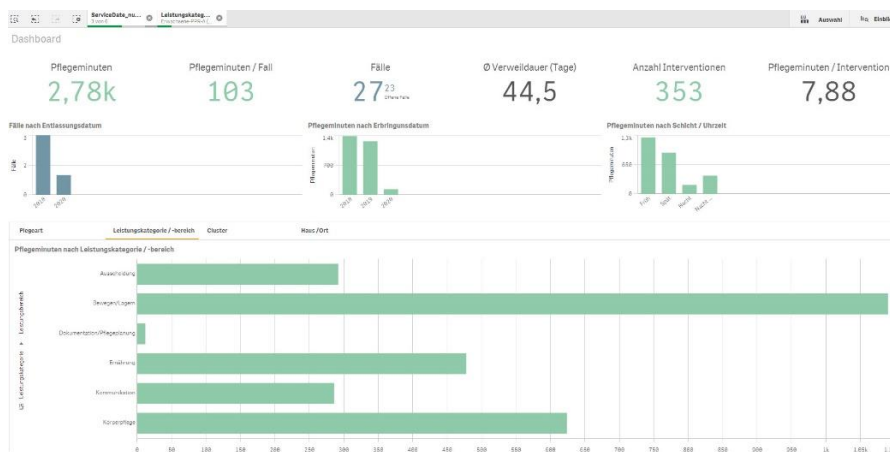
ServiceDate_nu... Leistungskateg... Auswahl Einbli

Dashboard

Pflegeminuten
2,78k

Pflegeminuten / Fall
103

Fälle
27 23 Offene Fälle

Ø Verweildauer (Tage)
44,5

Anzahl Interventionen
353

Pflegeminuten / Intervention
7,88

Fälle nach Entlassungsdatum
Fälle
2
1
0
2019
2020

Pflegeminuten nach Erbringungsdatum
Pflegeminuten
1,4k
700
0
2018
2019
2020

Pflegeminuten nach Schicht / Uhrzeit
Pflegeminuten
1,3k
650
0
Früh
Spät
Nacht
Nacht -...

Pflegeart | Leistungskategorie / -bereich | Cluster | Haus / Ort

Pflegeminuten nach Leistungskategorie / -bereich

Leistungskategorie > Leistungsbereich

Ausscheidung
Bewegen/Lagern
Dokumentation/Pflegeplanung
Ernährung
Kommunikation
Körperpflege

0 50 100 150 200 250 300 350 400 450 500 550 600 650 700 750 800 850 900 950 1k 1,05k 1,1